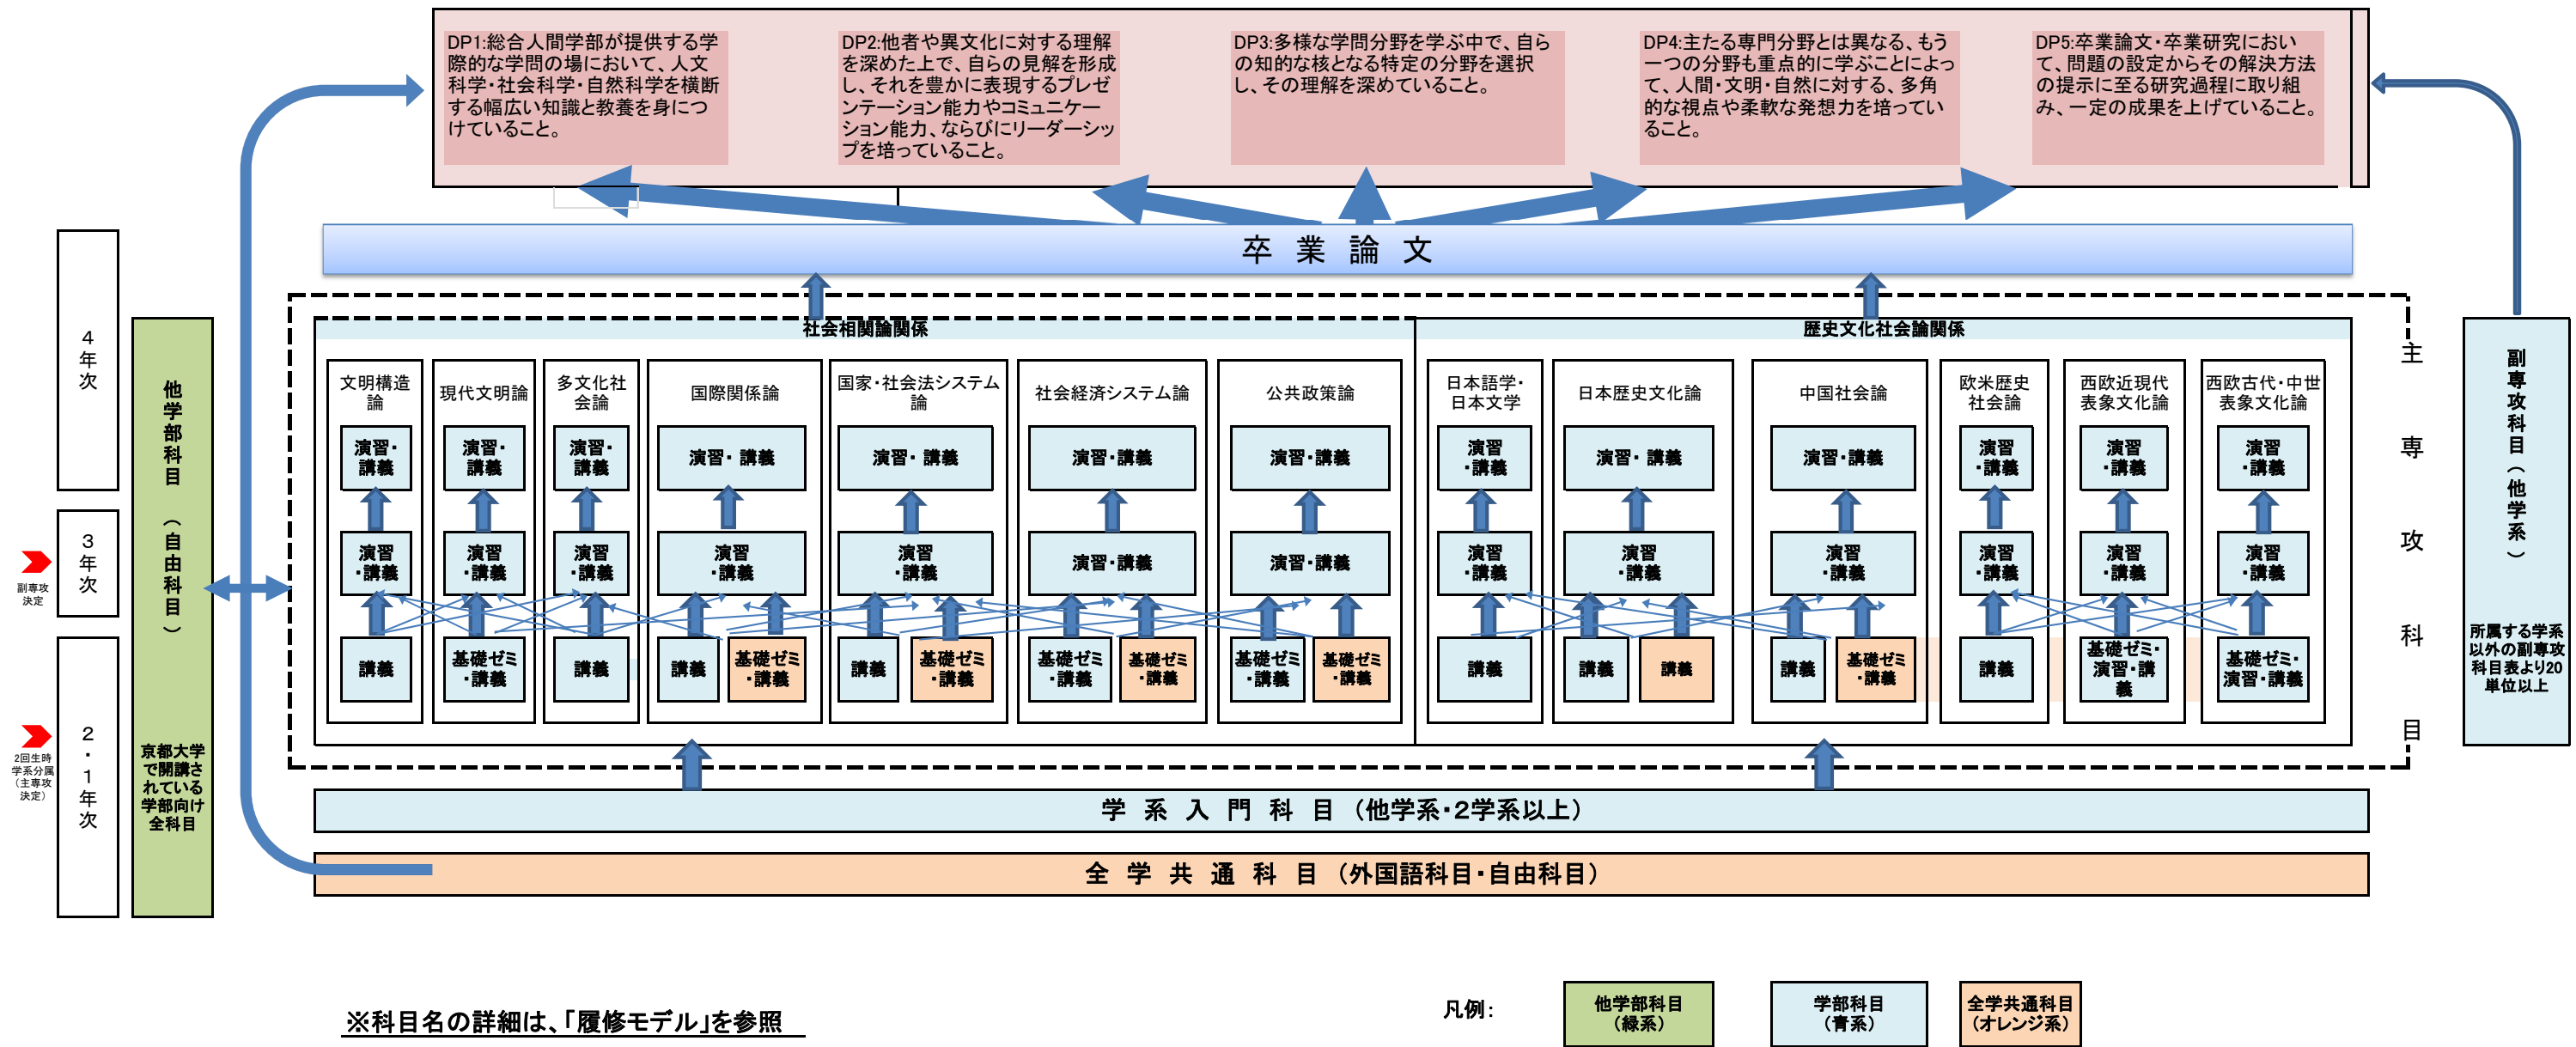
DP1:総合人間学部が提供する学際的な学問の場において、人文科学・社会科学・自然科学を横断する幅広い知識と教養を身につけていること。

DP2:他者や異文化に対する理解を深めた上で、自らの見解を形成し、それを豊かに表現するプレゼンテーション能力やコミュニケーション能力、ならびにリーダーシップを培っていること。

DP3:多様な学問分野を学ぶ中で、自らの知的な核となる特定の分野を選択し、その理解を深めていること。

DP4:主たる専門分野とは異なる、もう一つの分野も重点的に学ぶことによって、人間・文明・自然に対する、多角的な視点や柔軟な発想力を培っていること。

DP5:卒業論文・卒業研究において、問題の設定からその解決方法の提示に至る研究過程に取り組み、一定の成果を上げていること。

卒 業 論 文

4年次

3年次

副専攻決定

2・1年次

2回生時学系分属（主専攻決定）

他学部科目（自由科目）

京都大学で開講されている学部向け全科目

社会相関論関係

文明構造論
演習・講義
演習・講義
講義

現代文明論
演習・講義
演習・講義
基礎ゼミ・講義

多文化社会論
演習・講義
演習・講義
講義

国際関係論
演習・講義
演習・講義
講義
基礎ゼミ・講義

国家・社会法システム論
演習・講義
演習・講義
講義
基礎ゼミ・講義

社会経済システム論
演習・講義
演習・講義
基礎ゼミ・講義
基礎ゼミ・講義

公共政策論
演習・講義
演習・講義
基礎ゼミ・講義
基礎ゼミ・講義

歴史文化社会論関係

日本語学・日本文学
演習・講義
演習・講義
講義

日本歴史文化論
演習・講義
演習・講義
講義
講義

中国社会論
演習・講義
演習・講義
講義
基礎ゼミ・講義

欧米歴史社会論
演習・講義
演習・講義
講義

西欧近現代表象文化論
演習・講義
演習・講義
基礎ゼミ・演習・講義

西欧古代・中世表象文化論
演習・講義
演習・講義
基礎ゼミ・演習・講義

主専攻科目

副専攻科目（他学系）

所属する学系以外の副専攻科目表より20単位以上

学 系 入 門 科 目 （他学系・2学系以上）

全 学 共 通 科 目 （外国語科目・自由科目）

※科目名の詳細は、「履修モデル」を参照

凡例：
他学部科目（緑系）
学部科目（青系）
全学共通科目（オレンジ系）